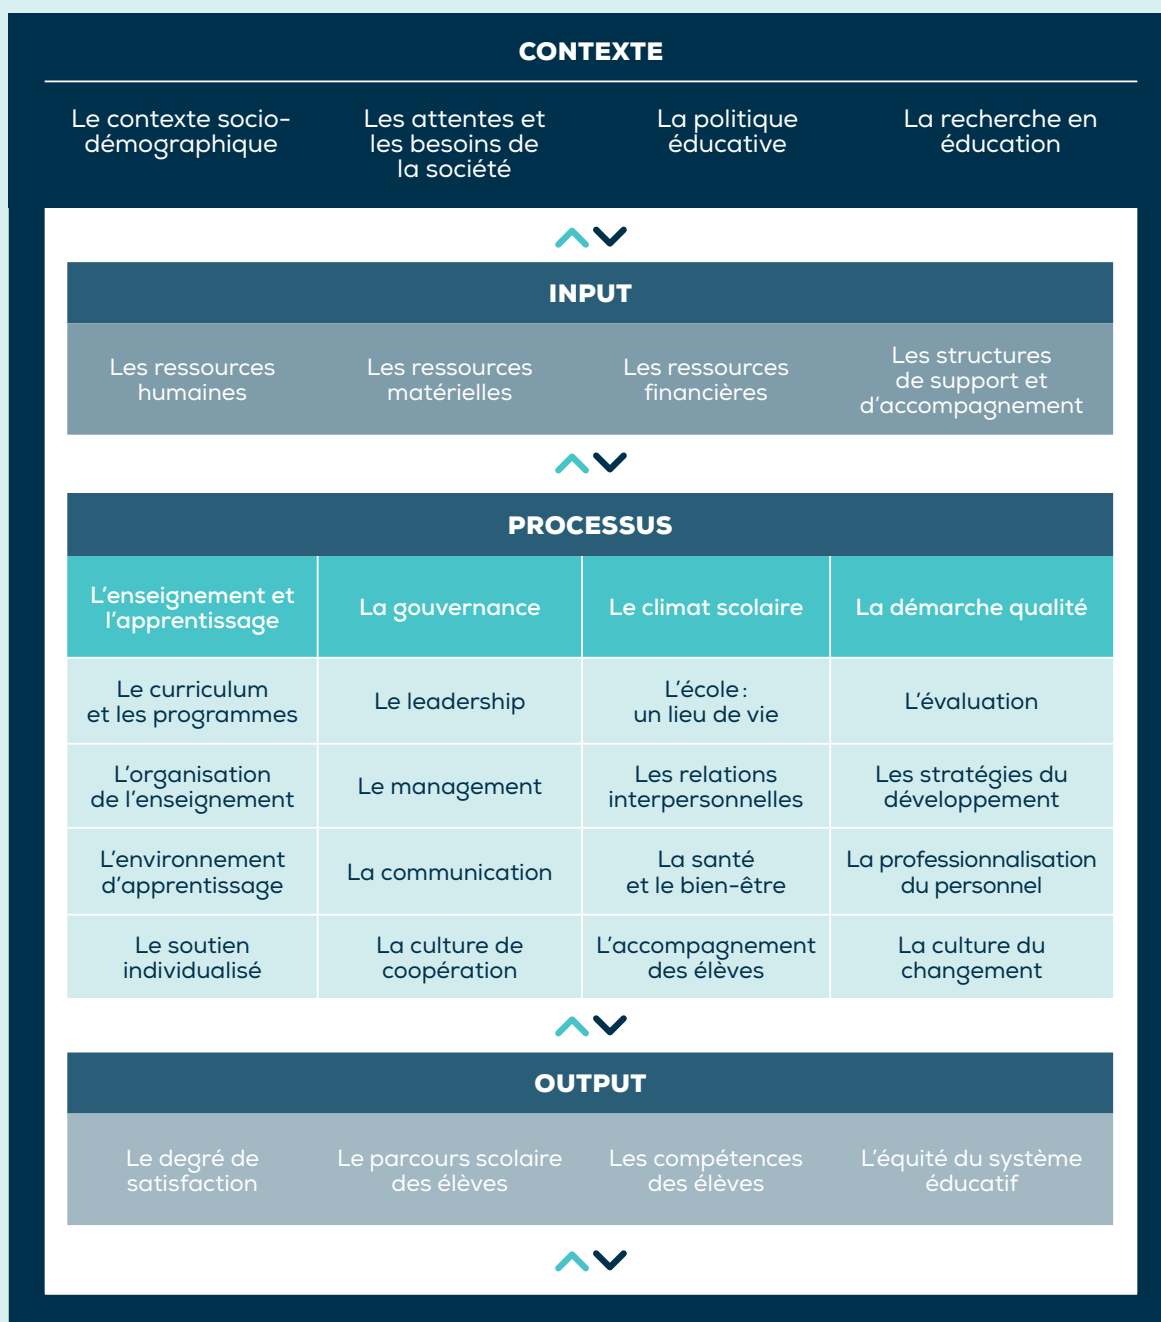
CONTEXTE

Le contexte socio-démographique

Les attentes et les besoins de la société

La politique éducative

La recherche en éducation

INPUT

Les ressources humaines

Les ressources matérielles

Les ressources financières

Les structures de support et d'accompagnement

PROCESSUS

| L'enseignement et l'apprentissage | La gouvernance | Le climat scolaire | La démarche qualité |
|---|---|---|---|
| Le curriculum et les programmes | Le leadership | L'école : un lieu de vie | L'évaluation |
| L'organisation de l'enseignement | Le management | Les relations interpersonnelles | Les stratégies du développement |
| L'environnement d'apprentissage | La communication | La santé et le bien-être | La professionnalisation du personnel |
| Le soutien individualisé | La culture de coopération | L'accompagnement des élèves | La culture du changement |

OUTPUT

Le degré de satisfaction

Le parcours scolaire des élèves

Les compétences des élèves

L'équité du système éducatif